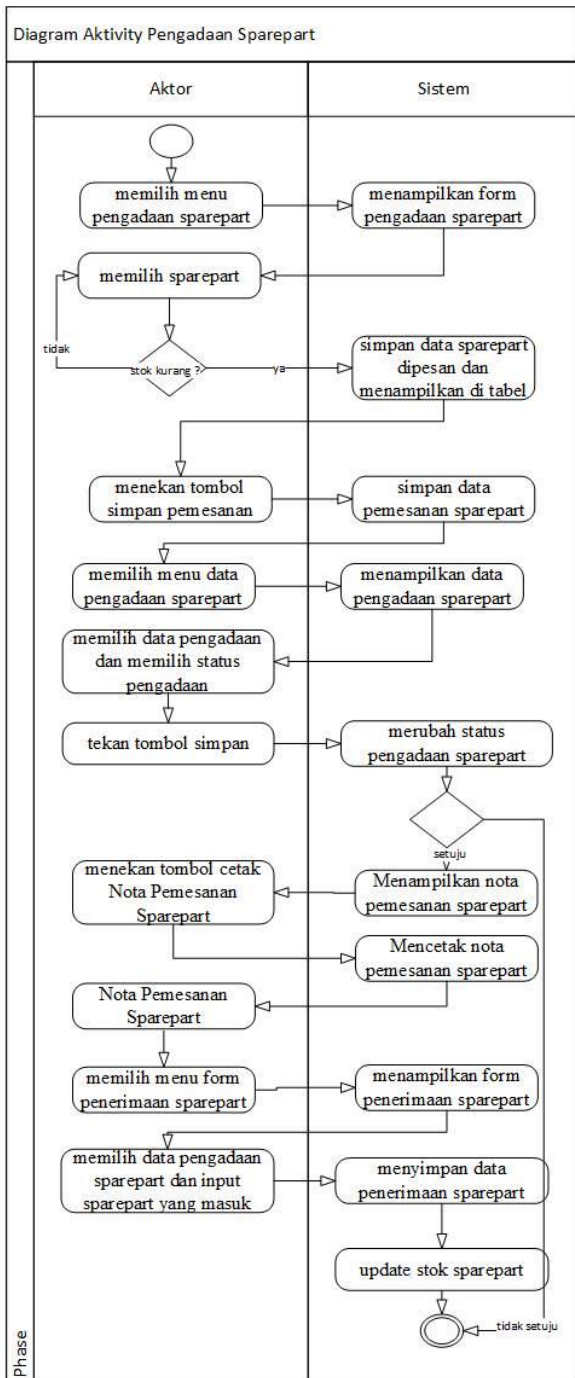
Diagram Aktivity Pengadaan Sparepart

Aktor

Sistem

memilih menu pengadaan sparepart

menampilkan form pengadaan sparepart

memilih sparepart

tidak

stok kurang ?

ya

simpan data sparepart dipesan dan menampilkan di tabel

menekan tombol simpan pemesanan

simpan data pemesanan sparepart

memilih menu data pengadaan sparepart

menampilkan data pengadaan sparepart

memilih data pengadaan dan memilih status pengadaan

tekan tombol simpan

merubah status pengadaan sparepart

setuju

menekan tombol cetak Nota Pemesanan Sparepart

Menampilkan nota pemesanan sparepart

Mencetak nota pemesanan sparepart

Nota Pemesanan Sparepart

memilih menu form penerimaan sparepart

menampilkan form penerimaan sparepart

memilih data pengadaan sparepart dan input sparepart yang masuk

menyimpan data penerimaan sparepart

update stok sparepart

tidak setuju

Phase